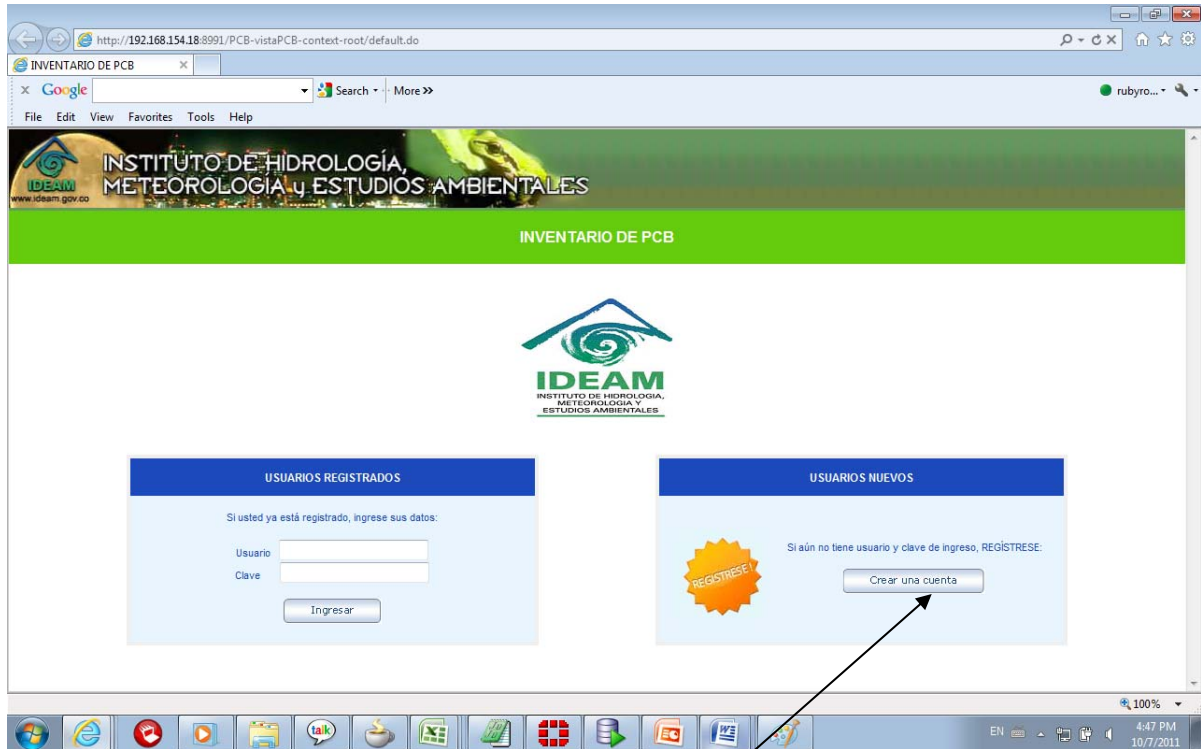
http://192.168.154.18:8991/PCB-vistaPCB-context-root/default.do

INVENTARIO DE PCB

Google Search More »

rubyro...

File Edit View Favorites Tools Help

IDEAM www.ideam.gov.co

INSTITUTO DE HIDROLOGÍA, METEOROLOGÍA y ESTUDIOS AMBIENTALES

INVENTARIO DE PCB

IDEAM INSTITUTO DE HIDROLOGIA, METEOROLOGIA Y ESTUDIOS AMBIENTALES

USUARIOS REGISTRADOS

Si usted ya está registrado, ingrese sus datos:

Usuario

Clave

Ingresar

USUARIOS NUEVOS

REGISTRESE!

Si aún no tiene usuario y clave de ingreso, REGÍSTRESE:

Crear una cuenta

100%

talk

EN

4:47 PM
10/7/2011